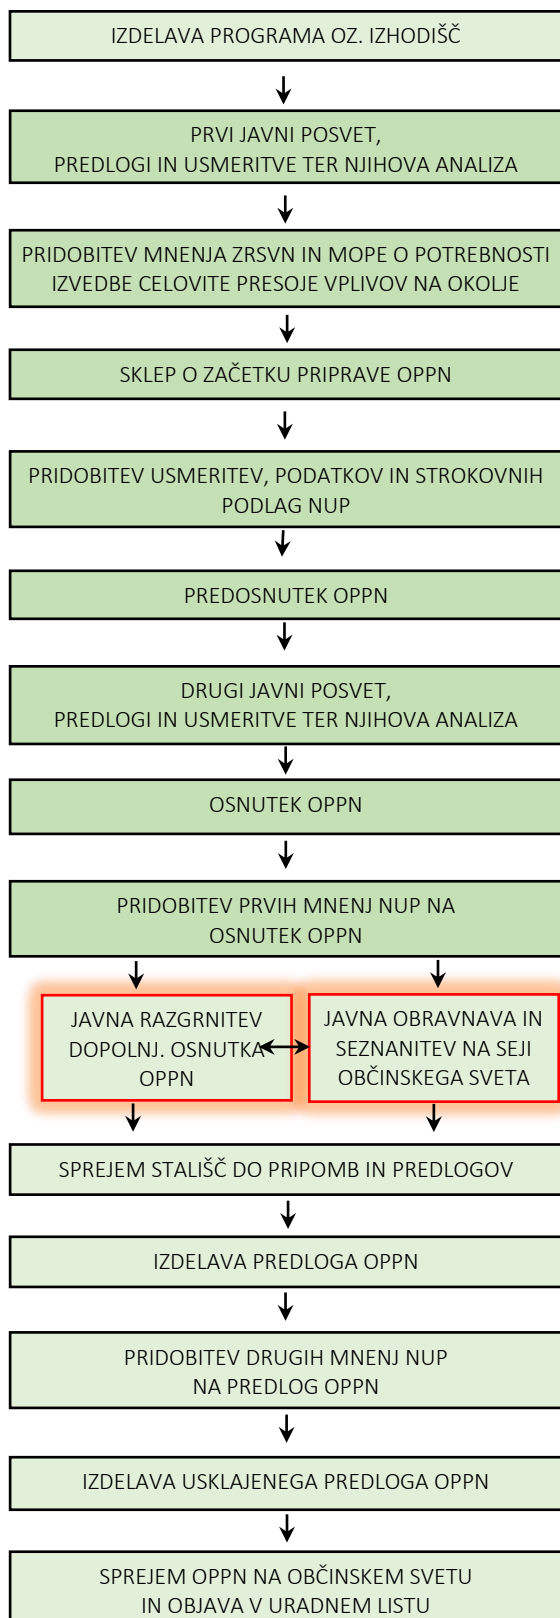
IZDELAVA PROGRAMA OZ. IZHODIŠČ

PRVI JAVNI POSVET,
PREDLOGI IN USMERITVE TER NJIHOVA ANALIZA

PRIDOBITEV MNENJA ZRSVN IN MOPE O POTREBNOSTI IZVEDBE CELOVITE PRESOJE VPLIVOV NA OKOLJE

SKLEP O ZAČETKU PRIPRAVE OPPN

PRIDOBITEV USMERITEV, PODATKOV IN STROKOVNIH PODLAG NUP

PREDOSNUTEK OPPN

DRUGI JAVNI POSVET,
PREDLOGI IN USMERITVE TER NJIHOVA ANALIZA

OSNUTEK OPPN

PRIDOBITEV PRVIH MNENJ NUP NA OSNUTEK OPPN

JAVNA RAZGRNITEV DOPOLNJ. OSNUTKA OPPN

JAVNA OBRAVNAVA IN SEZNANITEV NA SEJI OBČINSKEGA SVETA

SPREJEM STALIŠČ DO PRIPOMB IN PREDLOGOV

IZDELAVA PREDLOGA OPPN

PRIDOBITEV DRUGIH MNENJ NUP NA PREDLOG OPPN

IZDELAVA USKLAJENEGA PREDLOGA OPPN

SPREJEM OPPN NA OBČINSKEM SVETU IN OBJAVA V URADNEM LISTU